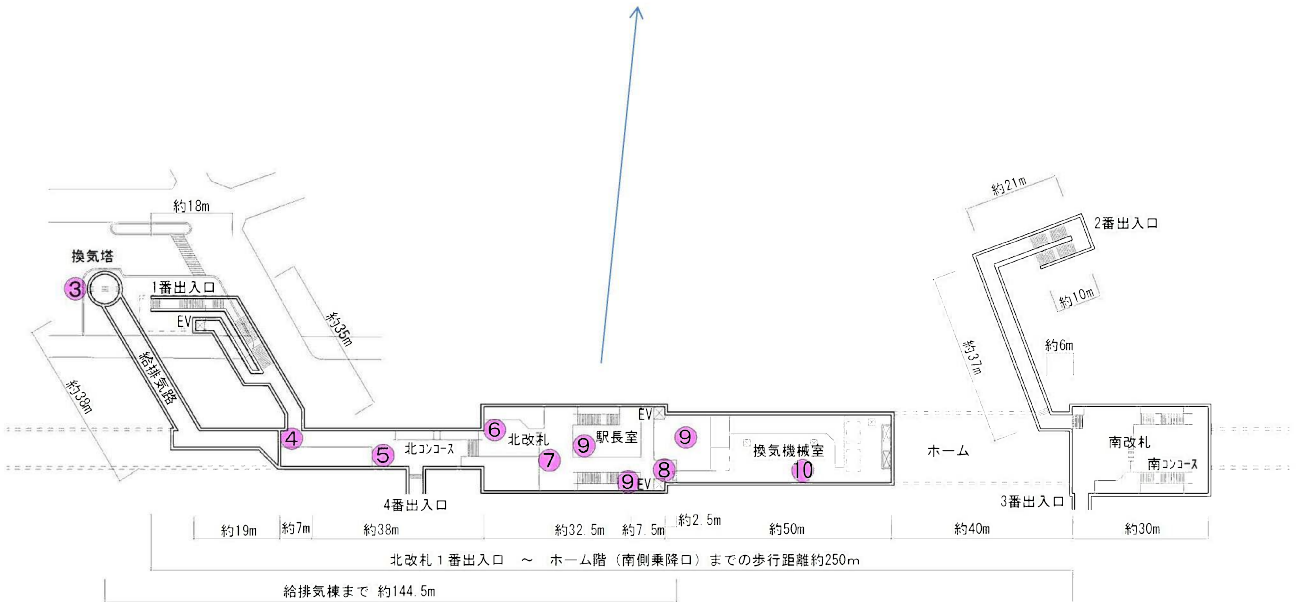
約18m

換気塔

3

1番出入口

EV

約35m

給排気路

約39m

4

5

北コンコース

4番出入口

6

北改札

7

9

駅長室

EV

9

EV

8

9

換気機械室

10

ホーム

約21m

2番出入口

約10m

約6m

約37m

南改札

南コンコース

3番出入口

約19m

約7m

約38m

約32.5m

約7.5m

約2.5m

約50m

約40m

約30m

北改札1番出入口 〜 ホーム階（南側乗降口）までの歩行距離約250m

給排気棟まで 約144.5m